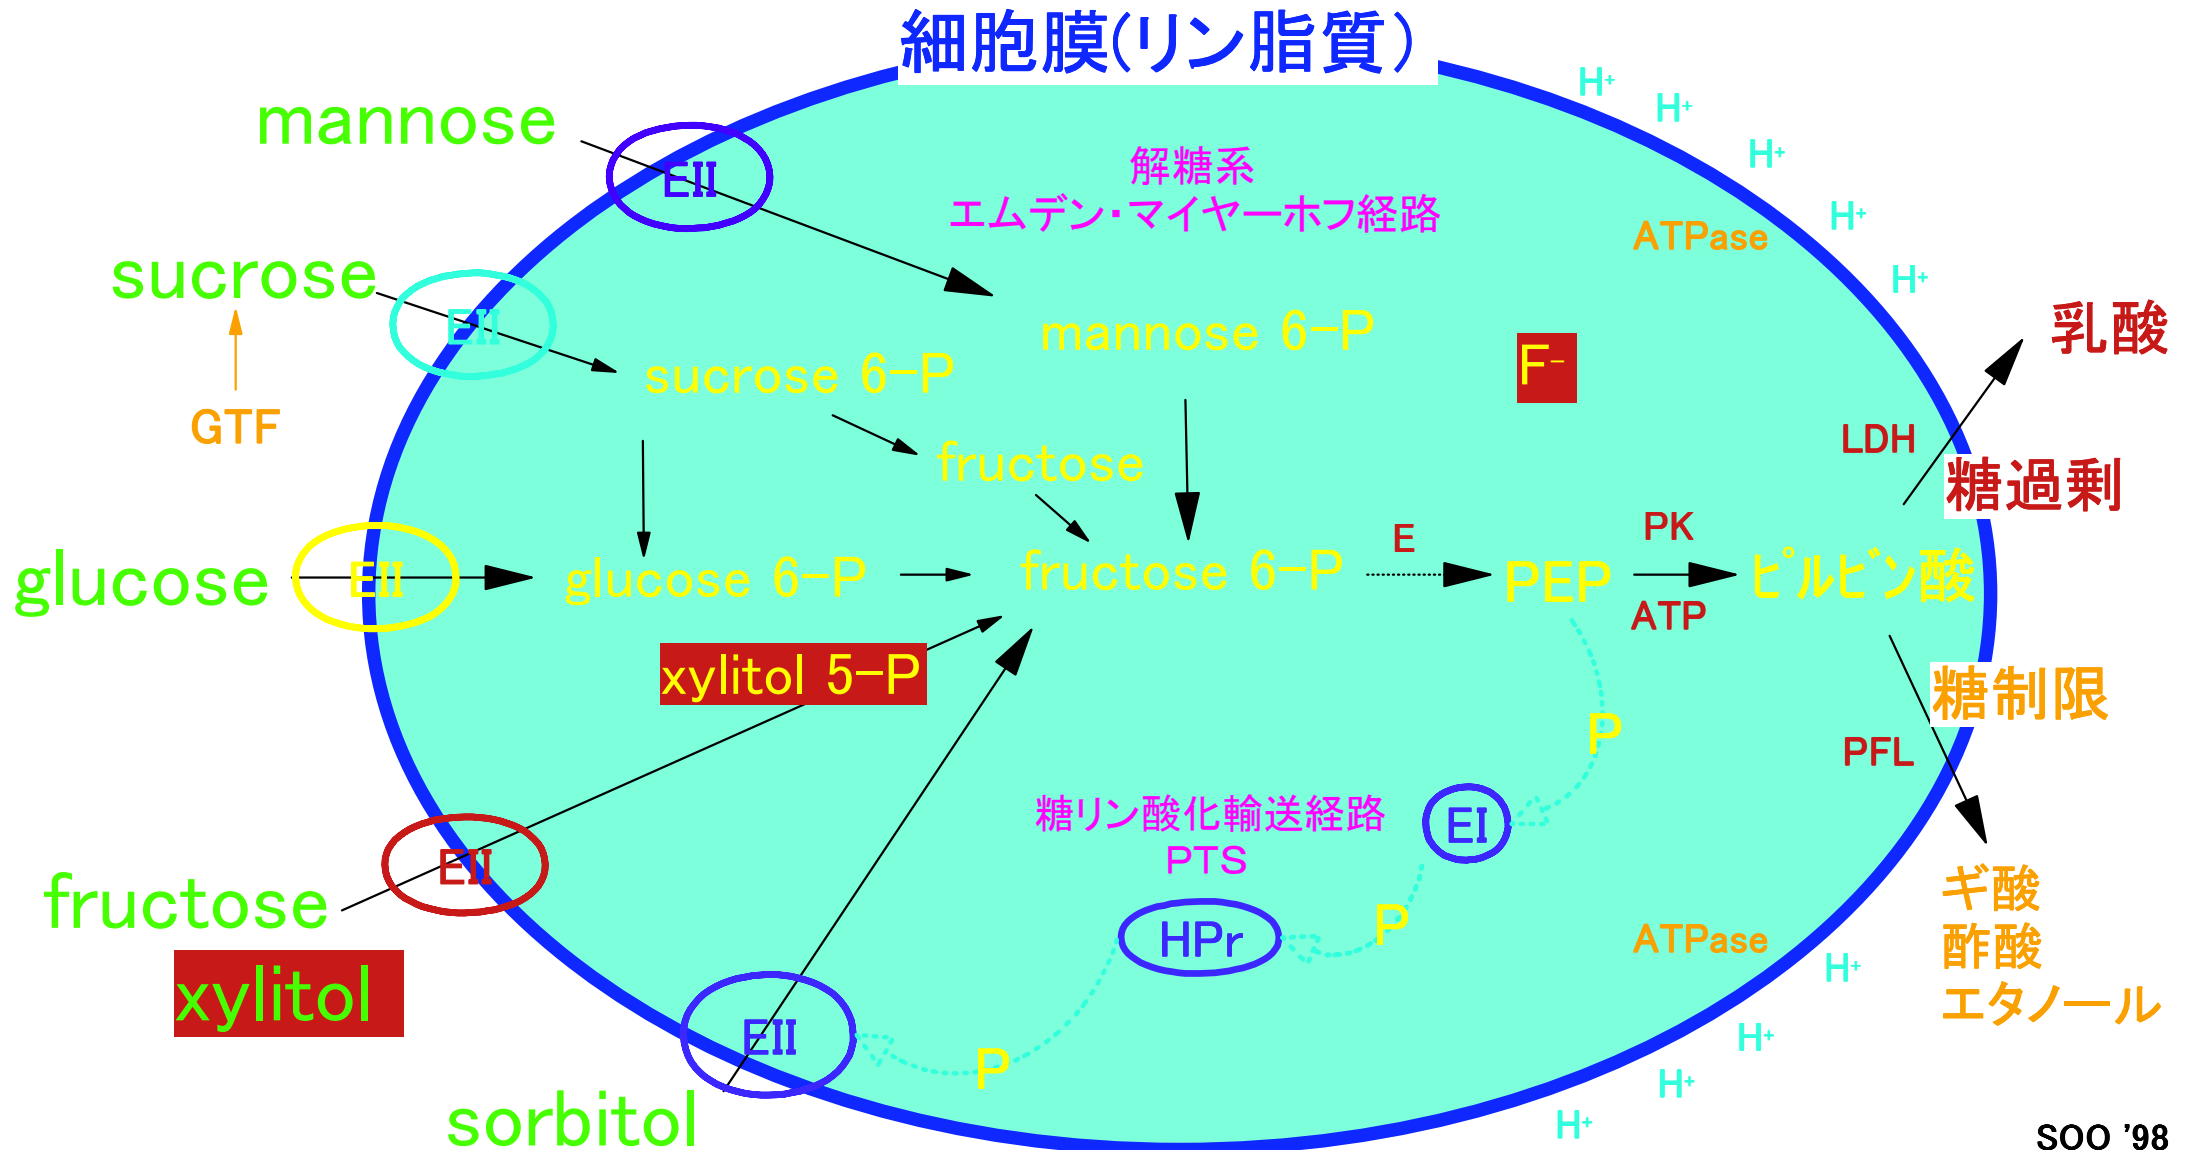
細胞膜(リン脂質)

mannose
EII
sucrose
EII
GTF
glucose
EII
fructose
EII
xylitol
EII
sorbitol

解糖系
エムデン・マイヤーホフ経路

mannose 6−P
sucrose 6−P
fructose
glucose 6−P
fructose 6−P
xylitol 5−P

E
PEP
PK
ATP
ピルビン酸

F$^-$

ATPase
H$^+$
H$^+$
H$^+$
H$^+$
H$^+$

LDH
乳酸
糖過剰

糖制限
PFL
ギ酸
酢酸
エタノール

P
EI
糖リン酸化輸送経路
PTS
P
HPr
P

ATPase
H$^+$
H$^+$
H$^+$
H$^+$

SOO '98